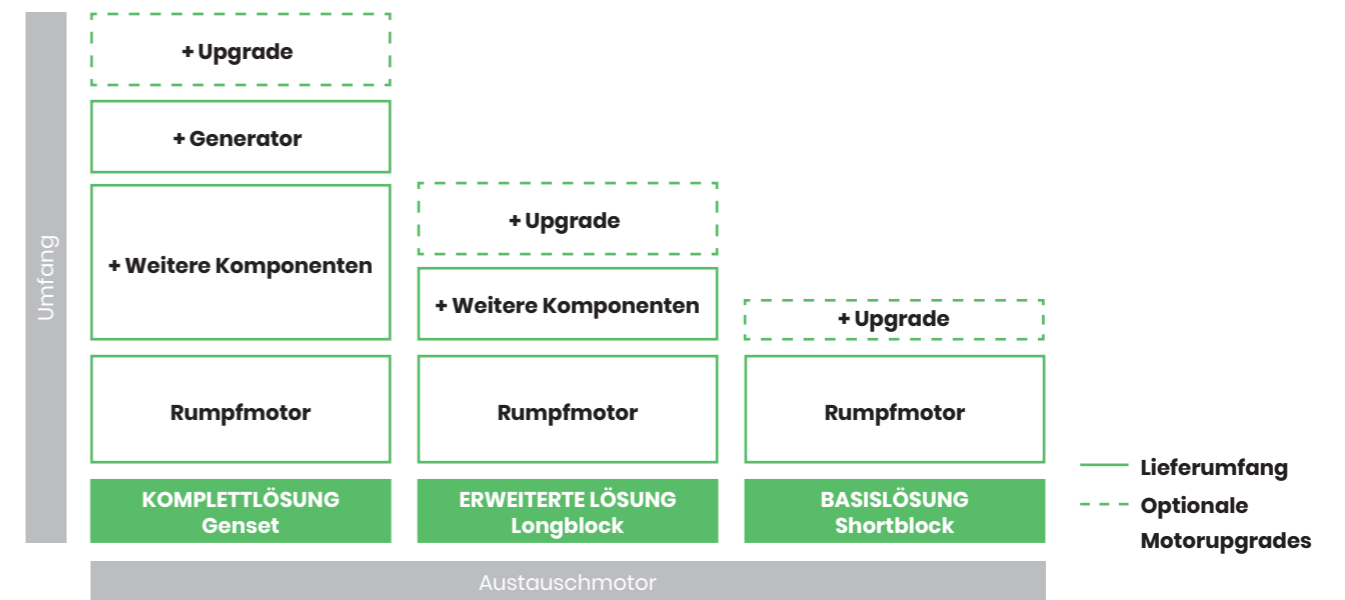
Umfang

+ Upgrade

+ Generator

+ Weitere Komponenten

Rumpfmotor

KOMPLETTLÖSUNG
Genset

+ Upgrade

+ Weitere Komponenten

Rumpfmotor

ERWEITERTE LÖSUNG
Longblock

+ Upgrade

Rumpfmotor

BASISLÖSUNG
Shortblock

Lieferumfang

Optionale Motorupgrades

Austauschmotor